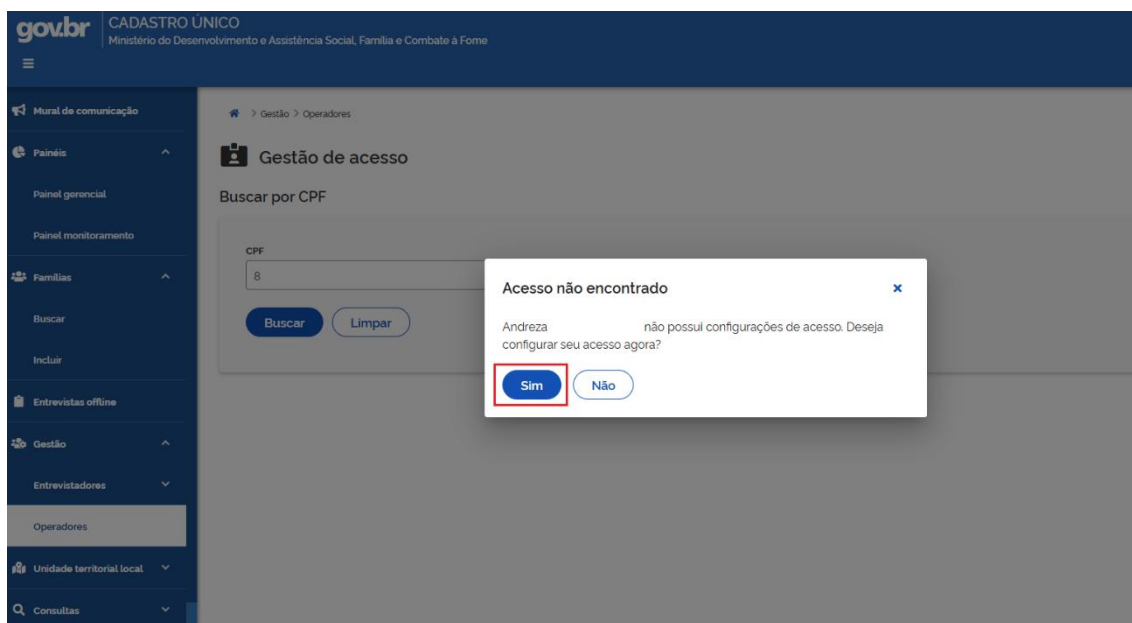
gov.br CADASTRO ÚNICO
Ministério do Desenvolvimento e Assistência Social, Família e Combate à Fome

Mural de comunicação
Painéis
Painel gerencial
Painel monitoramento
Famílias
Buscar
Incluir
Entrevistas offline
Gestão
Entrevistadores
Operadores
Unidade territorial local
Consultas

> Gestão > Operadores

Gestão de acesso

Buscar por CPF

CPF
8

Buscar Limpar

Acesso não encontrado ×

Andreza não possui configurações de acesso. Deseja configurar seu acesso agora?

Sim Não